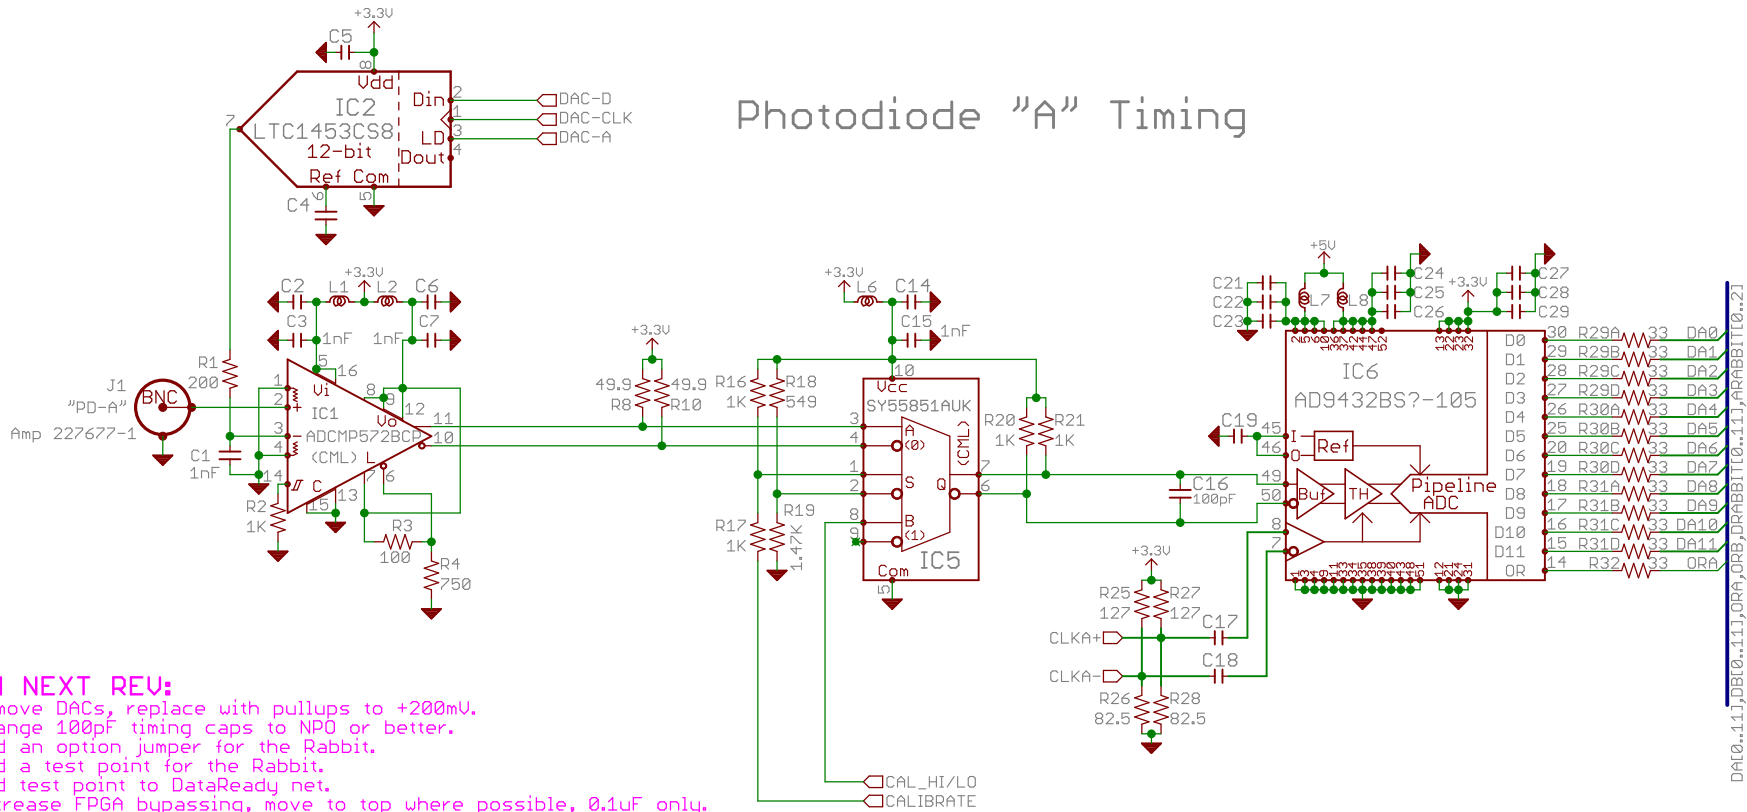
Photodiode "A" Timing

+3.3V
C5
8
Vdd
IC2
LTC1453CS8
12-bit
Din 2
1
LD 3
Dout 4
Ref Com
6 5
7
C4
DAC-D
DAC-CLK
DAC-A

C2 L1 +3.3V L2 C6
C3 1nF 1nF C7
5 16
R1 200
J1 "PD-A" Amp 227677-1
BNC
1 2 3 4
Vi
IC1
ADCMP572BCP
(CML) L
Vo
8 9 12 11 10
C1 1nF
14
R2 1K
15 13 7 6
R3 100
R4 750

+3.3V
49.9 R8 49.9 R10
R16 1K R18 549
R17 1K R19 1.47K
+3.3V L6 C14 C15 1nF
10
Vcc
SY55851AUK
3 4 A (0)
1 2 S
8 9 B (1)
(CML)
Q 7 6
IC5
Com 5
R20 1K R21 1K
C16 100pF
CAL_HI/LO
CALIBRATE

+5V
C21 C22 C23 L7 L8 C24 C25 C26 +3.3V C27 C28 C29
IC6
AD9432BS?-105
C19 45 46
I O Ref
49 50
Buf TH Pipeline ADC
8 7
+3.3V
R25 127 R27 127 C17
CLKA+
CLKA-
C18
R26 82.5 R28 82.5
D0 D1 D2 D3 D4 D5 D6 D7 D8 D9 D10 D11 OR
30 R29A 33 DA0
29 R29B 33 DA1
28 R29C 33 DA2
27 R29D 33 DA3
26 R30A 33 DA4
25 R30B 33 DA5
20 R30C 33 DA6
19 R30D 33 DA7
18 R31A 33 DA8
17 R31B 33 DA9
16 R31C 33 DA10
15 R31D 33 DA11
14 R32 33 ORA
DA[0..11],DB[0..11],ORA,ORB,DRABBIT[0..11],ARABBIT[0..2]

N NEXT REV:
move DACs, replace with pullups to +200mV.
ange 100pF timing caps to NPO or better.
d an option jumper for the Rabbit.
d a test point for the Rabbit.
d test point to DataReady net.
rease FPGA bypassing, move to top where possible, 0.1uF only.